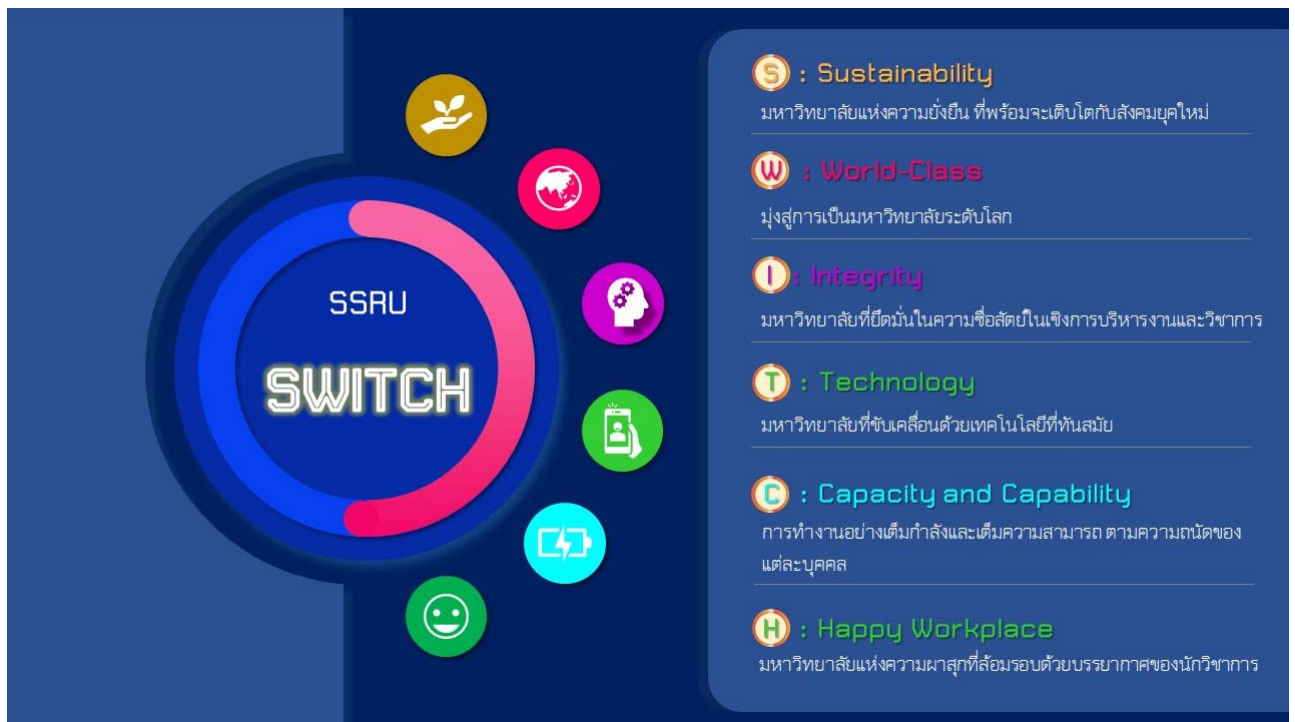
SSRU

SWITCH

S : Sustainability

มหาวิทยาลัยแห่งความยั่งยืน ที่พร้อมจะเติบโตกับสังคมยุคใหม่

W : World-Class

มุ่งสู่การเป็นมหาวิทยาลัยระดับโลก

I : Integrity

มหาวิทยาลัยที่ยึดมั่นในความซื่อสัตย์ในเชิงการบริหารงานและวิชาการ

T : Technology

มหาวิทยาลัยที่ขับเคลื่อนด้วยเทคโนโลยีที่ทันสมัย

C : Capacity and Capability

การทำงานอย่างเต็มกำลังและเต็มความสามารถ ตามความถนัดของแต่ละบุคคล

H : Happy Workplace

มหาวิทยาลัยแห่งความผาสุกที่ล้อมรอบด้วยบรรยากาศของนักวิชาการ